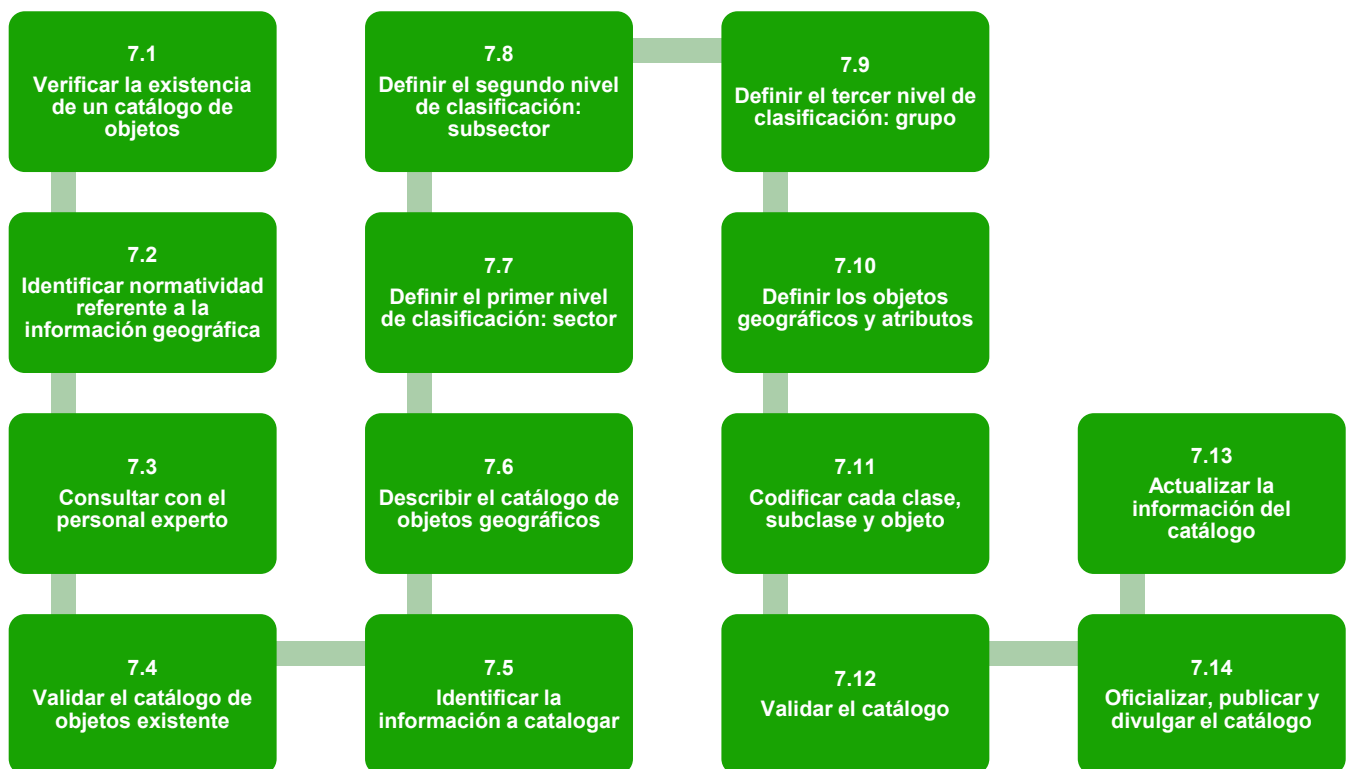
7.1
Verificar la existencia de un catálogo de objetos

7.2
Identificar normatividad referente a la información geográfica

7.3
Consultar con el personal experto

7.4
Validar el catálogo de objetos existente

7.5
Identificar la información a catalogar

7.6
Describir el catálogo de objetos geográficos

7.7
Definir el primer nivel de clasificación: sector

7.8
Definir el segundo nivel de clasificación: subsector

7.9
Definir el tercer nivel de clasificación: grupo

7.10
Definir los objetos geográficos y atributos

7.11
Codificar cada clase, subclase y objeto

7.12
Validar el catálogo

7.13
Actualizar la información del catálogo

7.14
Oficializar, publicar y divulgar el catálogo